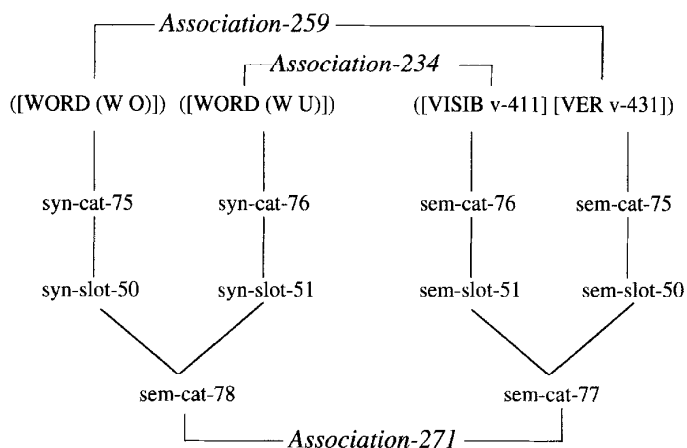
Association-259

Association-234

([WORD (W O)]) ([WORD (W U)]) ([VISIB v-411] [VER v-431])

syn-cat-75 syn-cat-76 sem-cat-76 sem-cat-75

syn-slot-50 syn-slot-51 sem-slot-51 sem-slot-50

sem-cat-78 sem-cat-77

Association-271